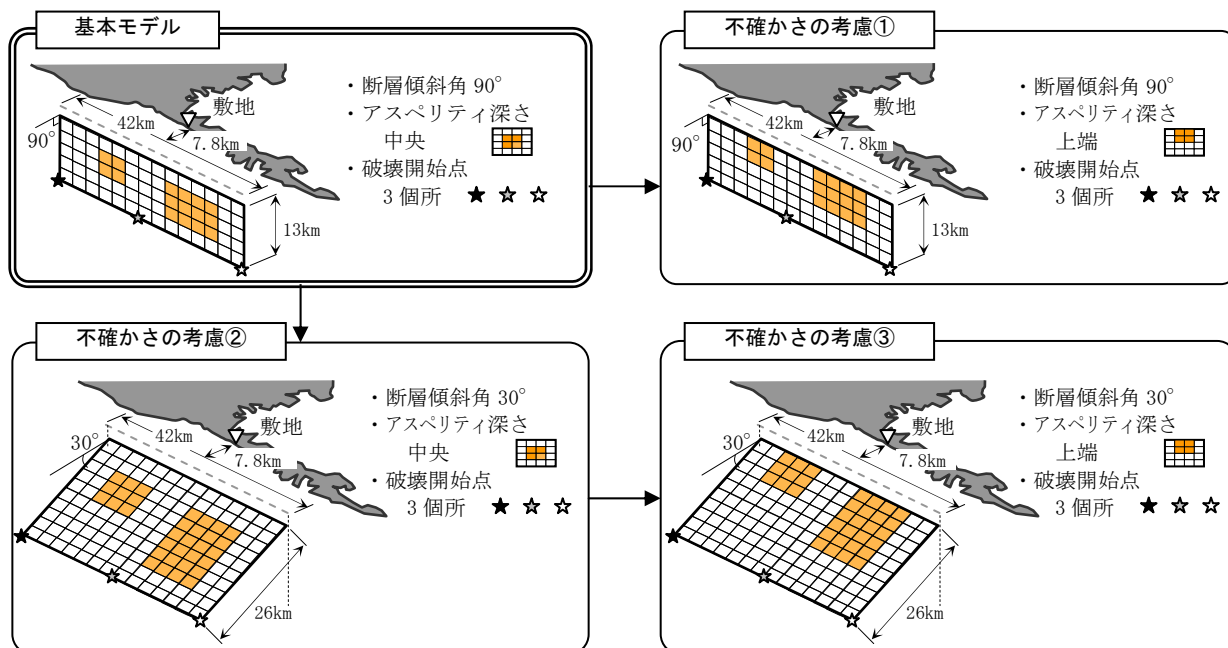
基本モデル

敷地

42km

90°

7.8km

13km

・断層傾斜角 90°
・アスペリティ深さ 中央
・破壊開始点 3 個所 ★ ☆ ☆

不確かさの考慮①

敷地

42km

90°

7.8km

13km

・断層傾斜角 90°
・アスペリティ深さ 上端
・破壊開始点 3 個所 ★ ☆ ☆

不確かさの考慮②

敷地

42km

30°

7.8km

26km

・断層傾斜角 30°
・アスペリティ深さ 中央
・破壊開始点 3 個所 ★ ☆ ☆

不確かさの考慮③

敷地

42km

30°

7.8km

26km

・断層傾斜角 30°
・アスペリティ深さ 上端
・破壊開始点 3 個所 ★ ☆ ☆